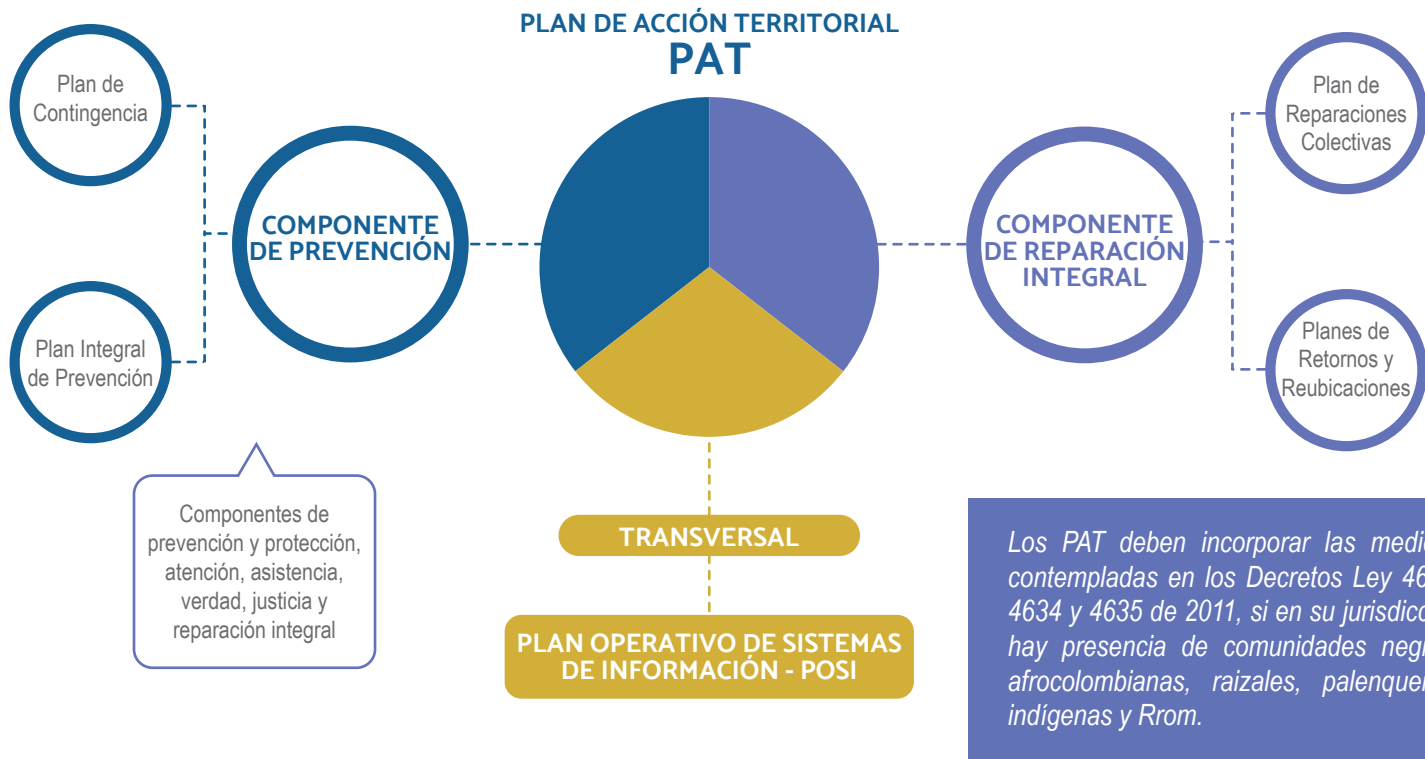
PLAN DE ACCIÓN TERRITORIAL
PAT

Plan de Contingencia

COMPONENTE DE PREVENCIÓN

Plan Integral de Prevención

Componentes de prevención y protección, atención, asistencia, verdad, justicia y reparación integral

TRANSVERSAL

PLAN OPERATIVO DE SISTEMAS DE INFORMACIÓN - POSI

COMPONENTE DE REPARACIÓN INTEGRAL

Plan de Reparaciones Colectivas

Planes de Retornos y Reubicaciones

Los PAT deben incorporar las medi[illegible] contempladas en los Decretos Ley 46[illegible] 4634 y 4635 de 2011, si en su jurisdicc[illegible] hay presencia de comunidades negr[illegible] afrocolombianas, raizales, palenque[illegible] indígenas y Rrom.